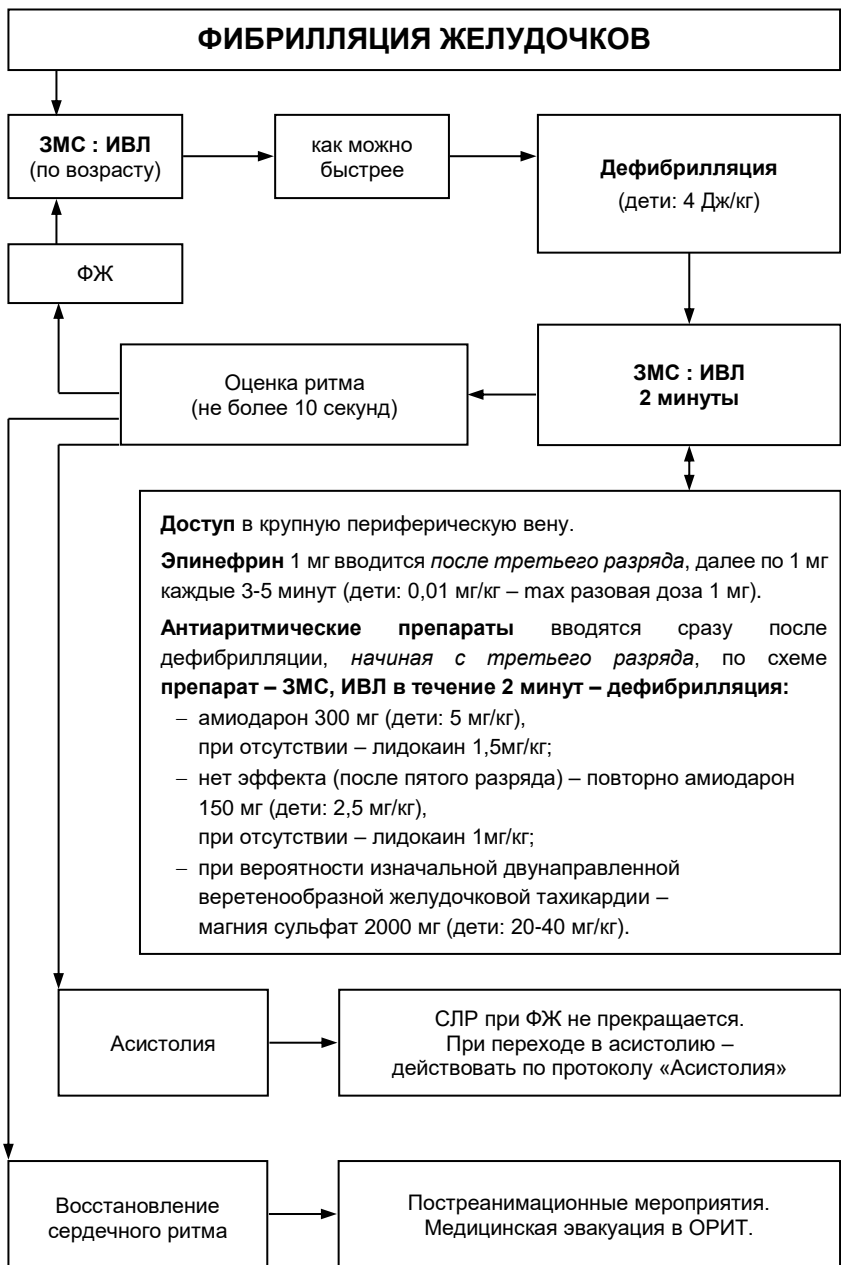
ФИБРИЛЛЯЦИЯ ЖЕЛУДОЧКОВ

ЗМС : ИВЛ
(по возрасту)

как можно быстрее

Дефибрилляция
(дети: 4 Дж/кг)

ФЖ

Оценка ритма
(не более 10 секунд)

ЗМС : ИВЛ
2 минуты

Доступ в крупную периферическую вену.

Эпинефрин 1 мг вводится после третьего разряда, далее по 1 мг каждые 3-5 минут (дети: 0,01 мг/кг – max разовая доза 1 мг).

Антиаритмические препараты вводятся сразу после дефибрилляции, начиная с третьего разряда, по схеме препарат – ЗМС, ИВЛ в течение 2 минут – дефибрилляция:
– амиодарон 300 мг (дети: 5 мг/кг), при отсутствии – лидокаин 1,5мг/кг;
– нет эффекта (после пятого разряда) – повторно амиодарон 150 мг (дети: 2,5 мг/кг), при отсутствии – лидокаин 1мг/кг;
– при вероятности изначальной двунаправленной веретенообразной желудочковой тахикардии – магния сульфат 2000 мг (дети: 20-40 мг/кг).

Асистолия

СЛР при ФЖ не прекращается.
При переходе в асистолию – действовать по протоколу «Асистолия»

Восстановление сердечного ритма

Постреанимационные мероприятия.
Медицинская эвакуация в ОРИТ.